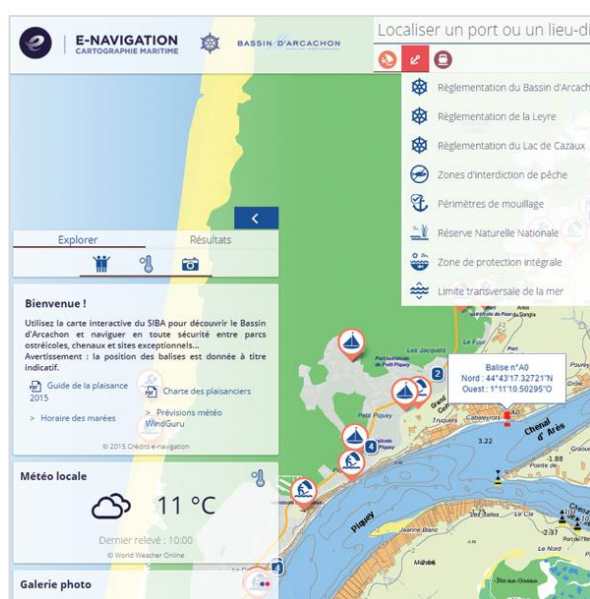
E-NAVIGATION
CARTOGRAPHIE MARITIME

BASSIN D'ARCACHON

Localiser un port ou un lieu-di

Règlementation du Bassin d'Arcach

Règlementation de la Leyre

Règlementation du Lac de Cazaux

Zones d'interdiction de pêche

Périmètres de mouillage

Réserve Naturelle Nationale

Zone de protection intégrale

Limite transversale de la mer

Explorer

Résultats

Bienvenue !

Utilisez la carte interactive du SIBA pour découvrir le Bassin d'Arcachon et naviguer en toute sécurité entre parcs ostréicoles, chenaux et sites exceptionnels...
Avertissement : la position des balises est donnée à titre indicatif.

Guide de la plaisance 2015

Charte des plaisanciers

> Horaire des marées

> Prévisions météo WindGuru

© 2015 Crédits e-navigation

Météo locale

11 °C

Dernier relevé : 10:00

© World Weather Online

Galerie photo

Balise n°A0
Nord : 44°43'17.32721"N
Ouest : 1°11'10.50295"O

Chenal d'Arès

Piquey

Petit Piquey

Les Jacquets

Grand Piquey

Cabaleyres

Le Nord

3.22